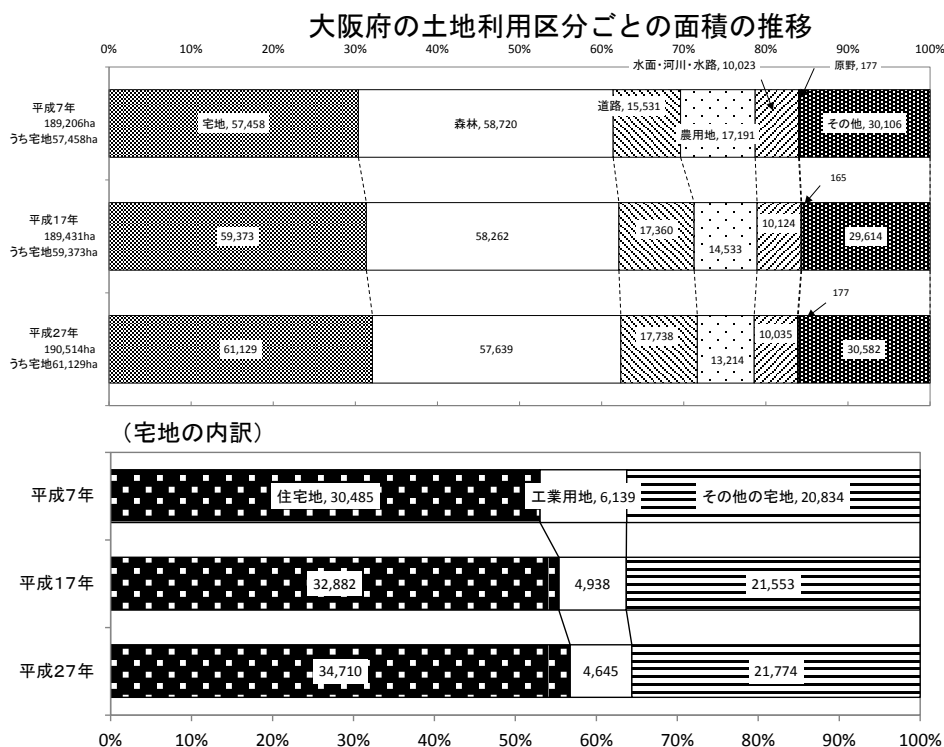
大阪府の土地利用区分ごとの面積の推移

0% 10% 20% 30% 40% 50% 60% 70% 80% 90% 100%

水面・河川・水路, 10,023
原野, 177

平成7年
189,206ha
うち宅地57,458ha

宅地, 57,458
森林, 58,720
道路, 15,531
農用地, 17,191
その他, 30,106

165

平成17年
189,431ha
うち宅地59,373ha

59,373
58,262
17,360
14,533
10,124
29,614

177

平成27年
190,514ha
うち宅地61,129ha

61,129
57,639
17,738
13,214
10,035
30,582

（宅地の内訳）

平成7年
住宅地, 30,485
工業用地, 6,139
その他の宅地, 20,834

平成17年
32,882
4,938
21,553

平成27年
34,710
4,645
21,774

0% 10% 20% 30% 40% 50% 60% 70% 80% 90% 100%